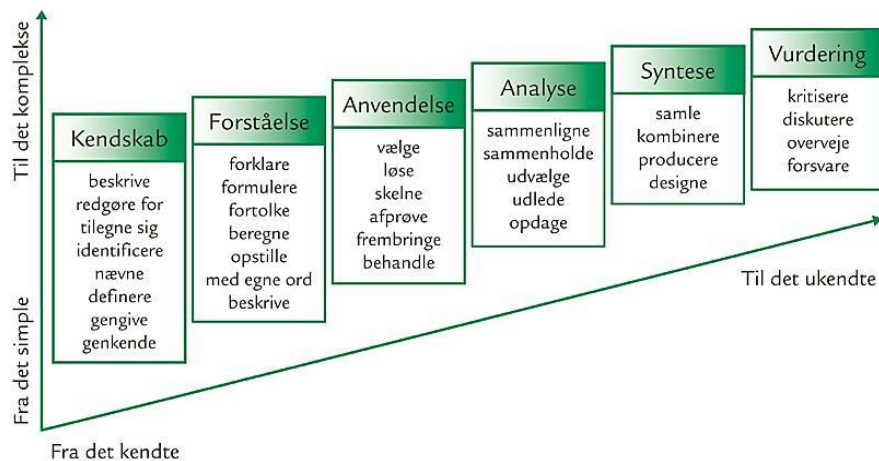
Til det komplekse

Fra det simple

Kendskab
beskrive
redgøre for
tilegne sig
identificere
nævne
definere
gengive
genkende

Forståelse
forklare
formulere
fortolke
beregne
opstille
med egne ord
beskrive

Anvendelse
vælge
løse
skelne
afprøve
frembringe
behandle

Analyse
sammenligne
sammenholde
udvælge
udlede
opdage

Syntese
samle
kombinere
producere
designe

Vurdering
kritisere
diskutere
overveje
forsvare

Til det ukendte

Fra det kendte